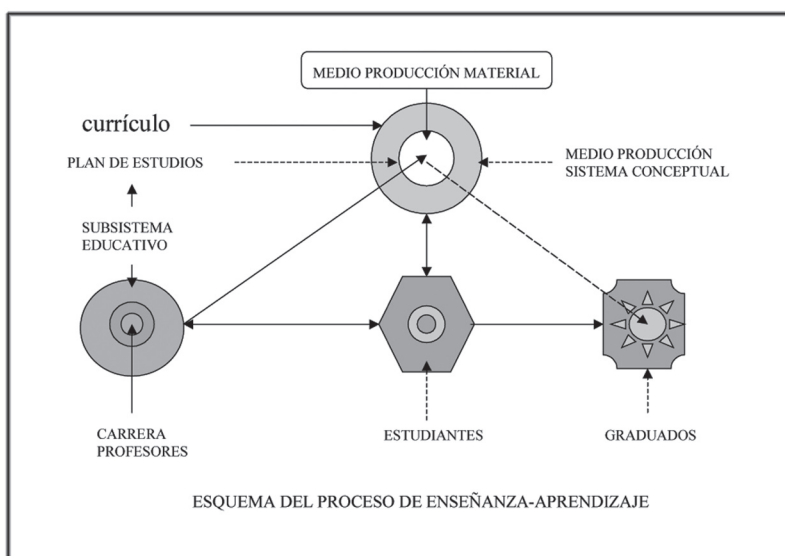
MEDIO PRODUCCIÓN MATERIAL

currículo

PLAN DE ESTUDIOS

MEDIO PRODUCCIÓN SISTEMA CONCEPTUAL

SUBSISTEMA EDUCATIVO

CARRERA PROFESORES

ESTUDIANTES

GRADUADOS

ESQUEMA DEL PROCESO DE ENSEÑANZA-APRENDIZAJE